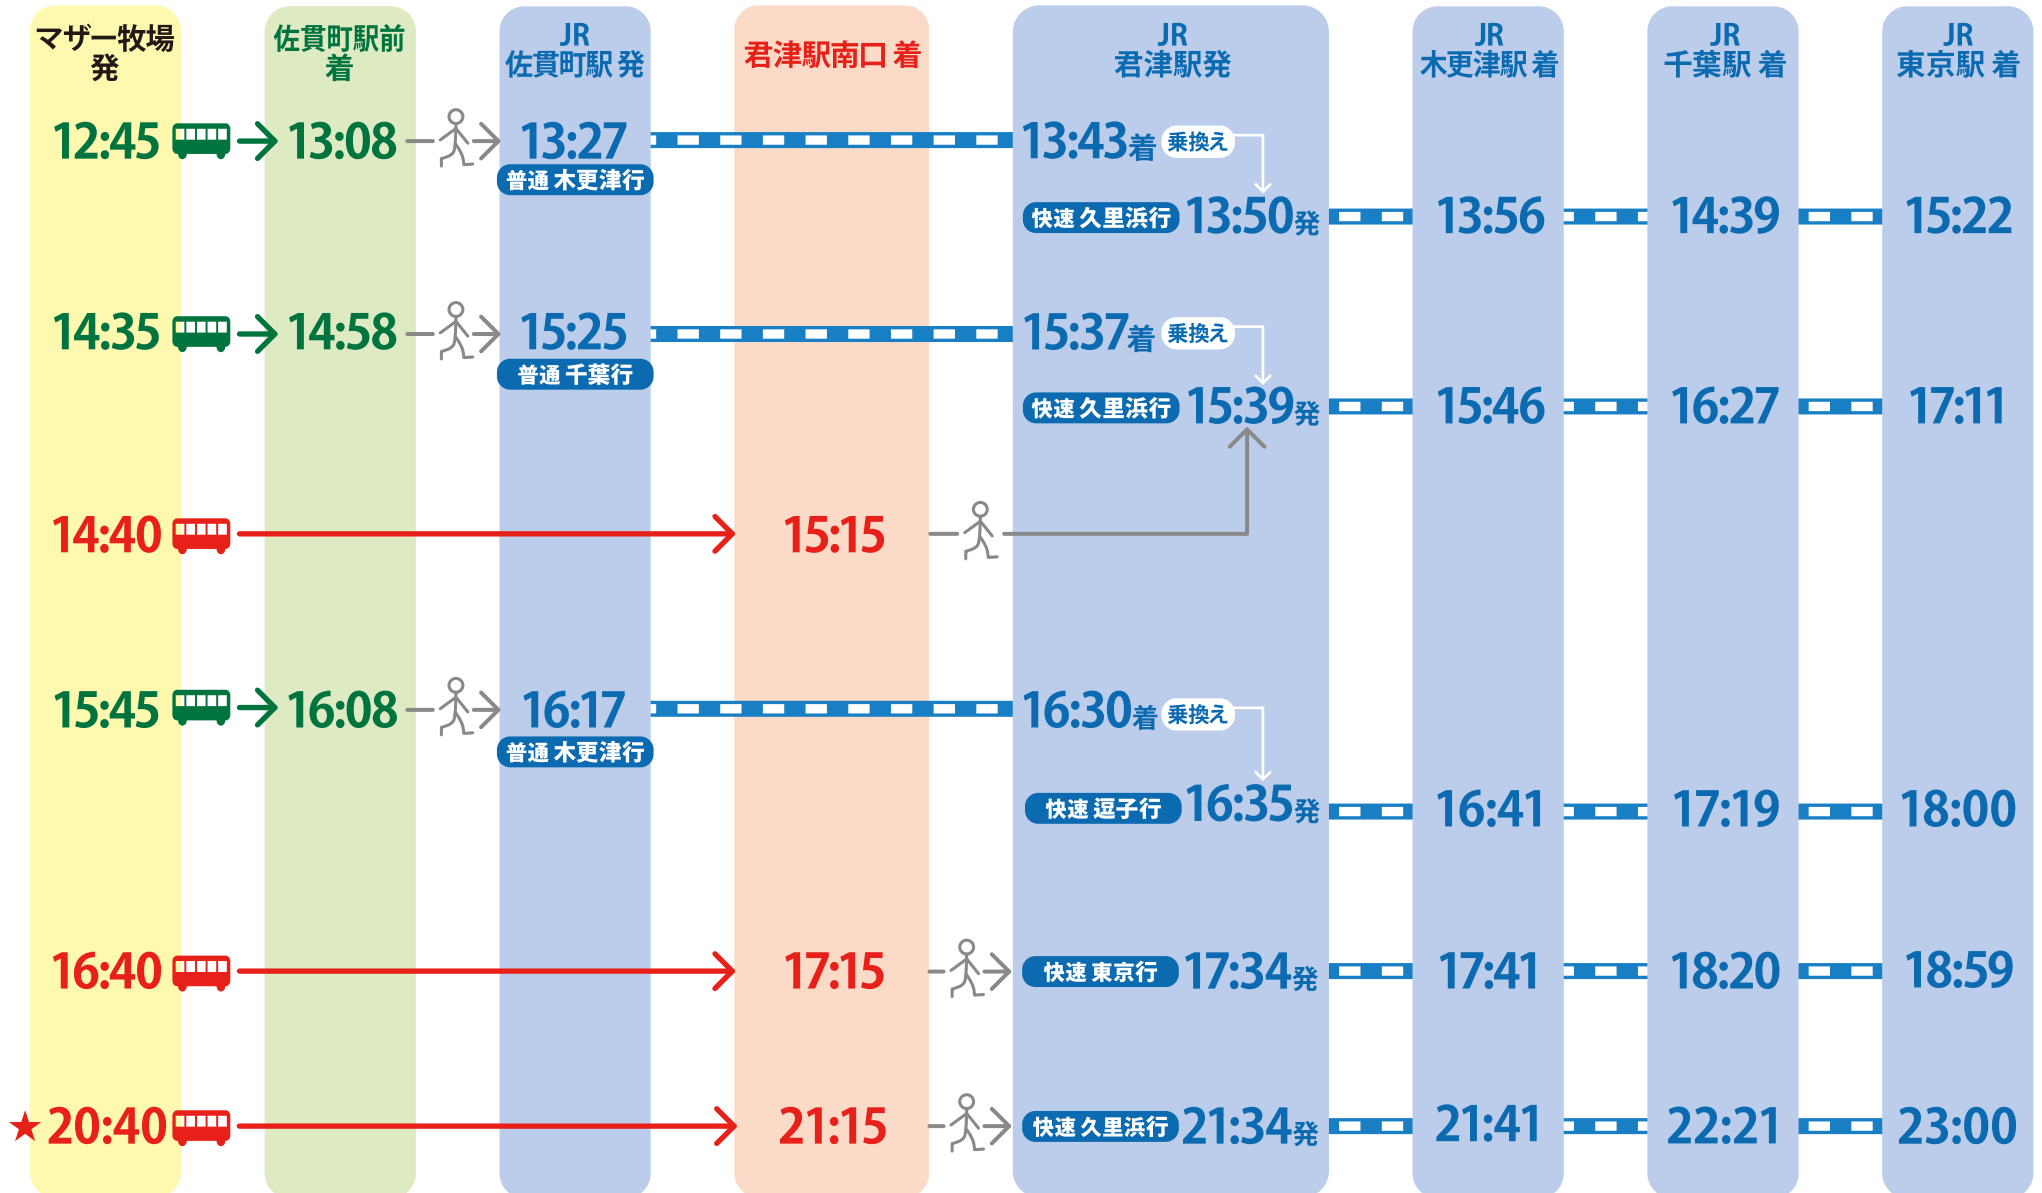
| マザー牧場 発 | 佐貫町駅前 着 | JR 佐貫町駅 発 | 君津駅南口 着 | JR 君津駅発 | JR 木更津駅 着 | JR 千葉駅 着 | JR 東京駅 着 |
|---|---|---|---|---|---|---|---|
| 12:45 | 13:08 | 13:27 普通 木更津行 | | 13:43着 乗換え | | | |
| | | | | 快速 久里浜行 13:50発 | 13:56 | 14:39 | 15:22 |
| 14:35 | 14:58 | 15:25 普通 千葉行 | | 15:37着 乗換え | | | |
| | | | | 快速 久里浜行 15:39発 | 15:46 | 16:27 | 17:11 |
| 14:40 | | | 15:15 | | | | |
| 15:45 | 16:08 | 16:17 普通 木更津行 | | 16:30着 乗換え | | | |
| | | | | 快速 逗子行 16:35発 | 16:41 | 17:19 | 18:00 |
| 16:40 | | | 17:15 | 快速 東京行 17:34発 | 17:41 | 18:20 | 18:59 |
| ★20:40 | | | 21:15 | 快速 久里浜行 21:34発 | 21:41 | 22:21 | 23:00 |